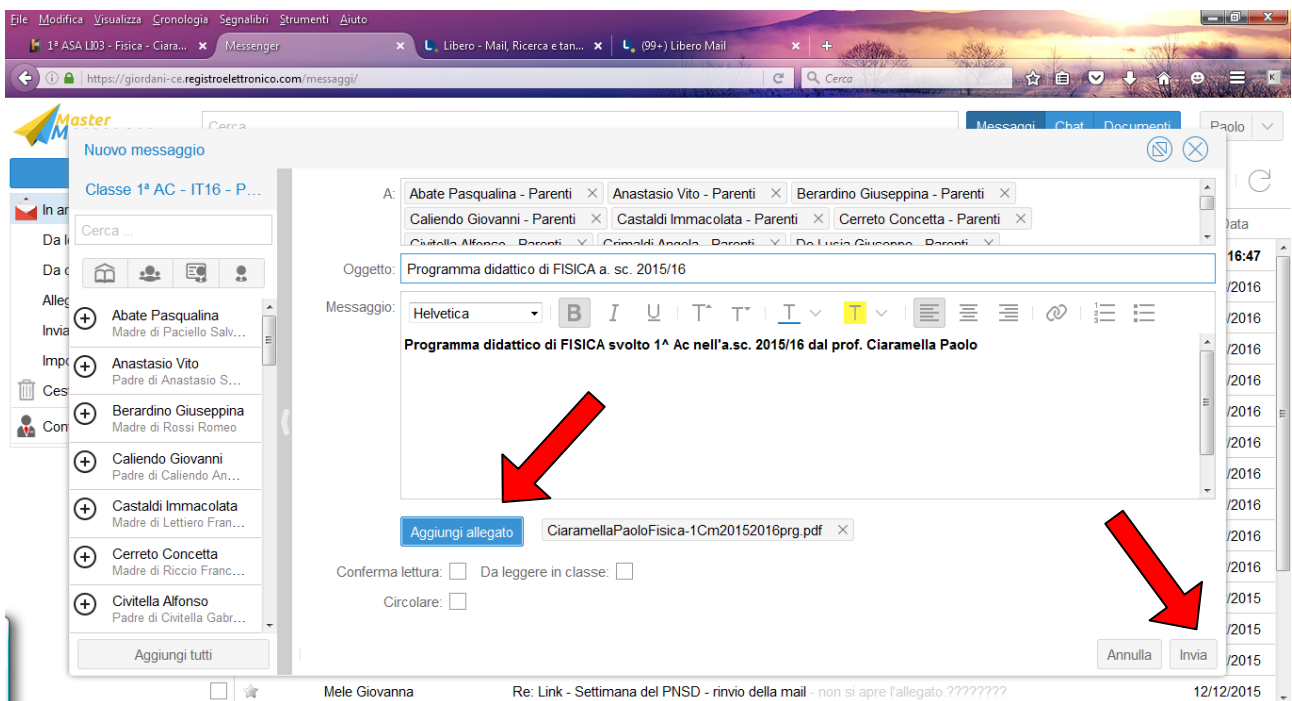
File Modifica Visualizza Cronologia Segnalibri Strumenti Aiuto

1ª ASA LI03 - Fisica - Ciara... ×   Messenger ×   Libero - Mail, Ricerca e tan... ×   (99+) Libero Mail ×   +

https://giordani-ce.registroelettronico.com/messaggi/

Cerca

Cerca

Messaggi   Chat   Documenti   Paolo

In ar
Da l
Da c
Alleg
Invia
Impo
Ces
Con

Nuovo messaggio

Classe 1ª AC - IT16 - P...

Cerca ...

Abate Pasqualina
Madre di Paciello Salv...

Anastasio Vito
Padre di Anastasio S...

Berardino Giuseppina
Madre di Rossi Romeo

Caliendo Giovanni
Padre di Caliendo An...

Castaldi Immacolata
Madre di Lettiero Fran...

Cerreto Concetta
Madre di Riccio Franc...

Civitella Alfonso
Padre di Civitella Gabr...

Aggiungi tutti

A: Abate Pasqualina - Parenti × Anastasio Vito - Parenti × Berardino Giuseppina - Parenti × Caliendo Giovanni - Parenti × Castaldi Immacolata - Parenti × Cerreto Concetta - Parenti × Civitella Alfonso - Parenti × Crimaldi Angela - Parenti × De Lucia Giuseppe - Parenti ×

Oggetto: Programma didattico di FISICA a. sc. 2015/16

Messaggio: Helvetica

Programma didattico di FISICA svolto 1^ Ac nell'a.sc. 2015/16 dal prof. Ciaramella Paolo

Aggiungi allegato   CiaramellaPaoloFisica-1Cm20152016prg.pdf ×

Conferma lettura:   Da leggere in classe:

Circolare:

Annulla   Invia

Data
16:47
/2016
/2016
/2016
/2016
/2016
/2016
/2016
/2016
/2016
/2016
/2015
/2015
/2015

Mele Giovanna   Re: Link - Settimana del PNSD - rinvio della mail - non si apre l'allegato.????????   12/12/2015